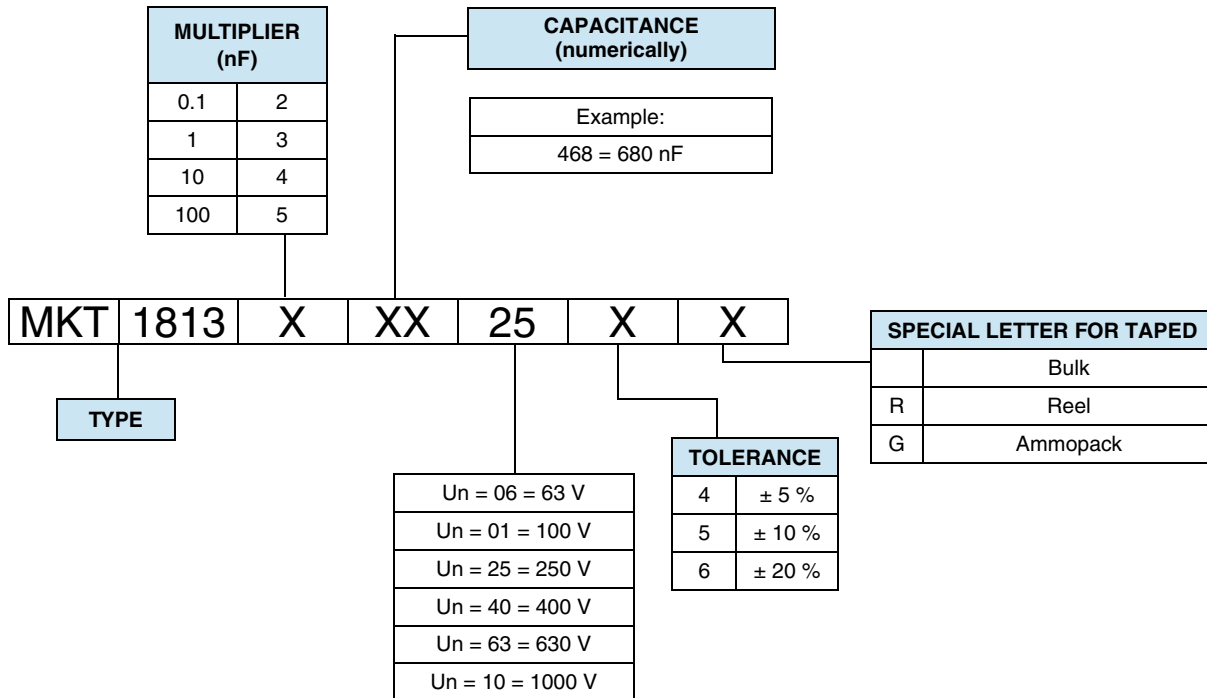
| MULTIPLIER (nF) | |
|---|---|
| 0.1 | 2 |
| 1 | 3 |
| 10 | 4 |
| 100 | 5 |

CAPACITANCE (numerically)

| Example: |
|---|
| 468 = 680 nF |

MKT 1813 X XX 25 X X

TYPE

| Un = 06 = 63 V |
|---|
| Un = 01 = 100 V |
| Un = 25 = 250 V |
| Un = 40 = 400 V |
| Un = 63 = 630 V |
| Un = 10 = 1000 V |

| TOLERANCE | |
|---|---|
| 4 | ± 5 % |
| 5 | ± 10 % |
| 6 | ± 20 % |

| SPECIAL LETTER FOR TAPED | |
|---|---|
| | Bulk |
| R | Reel |
| G | Ammopack |